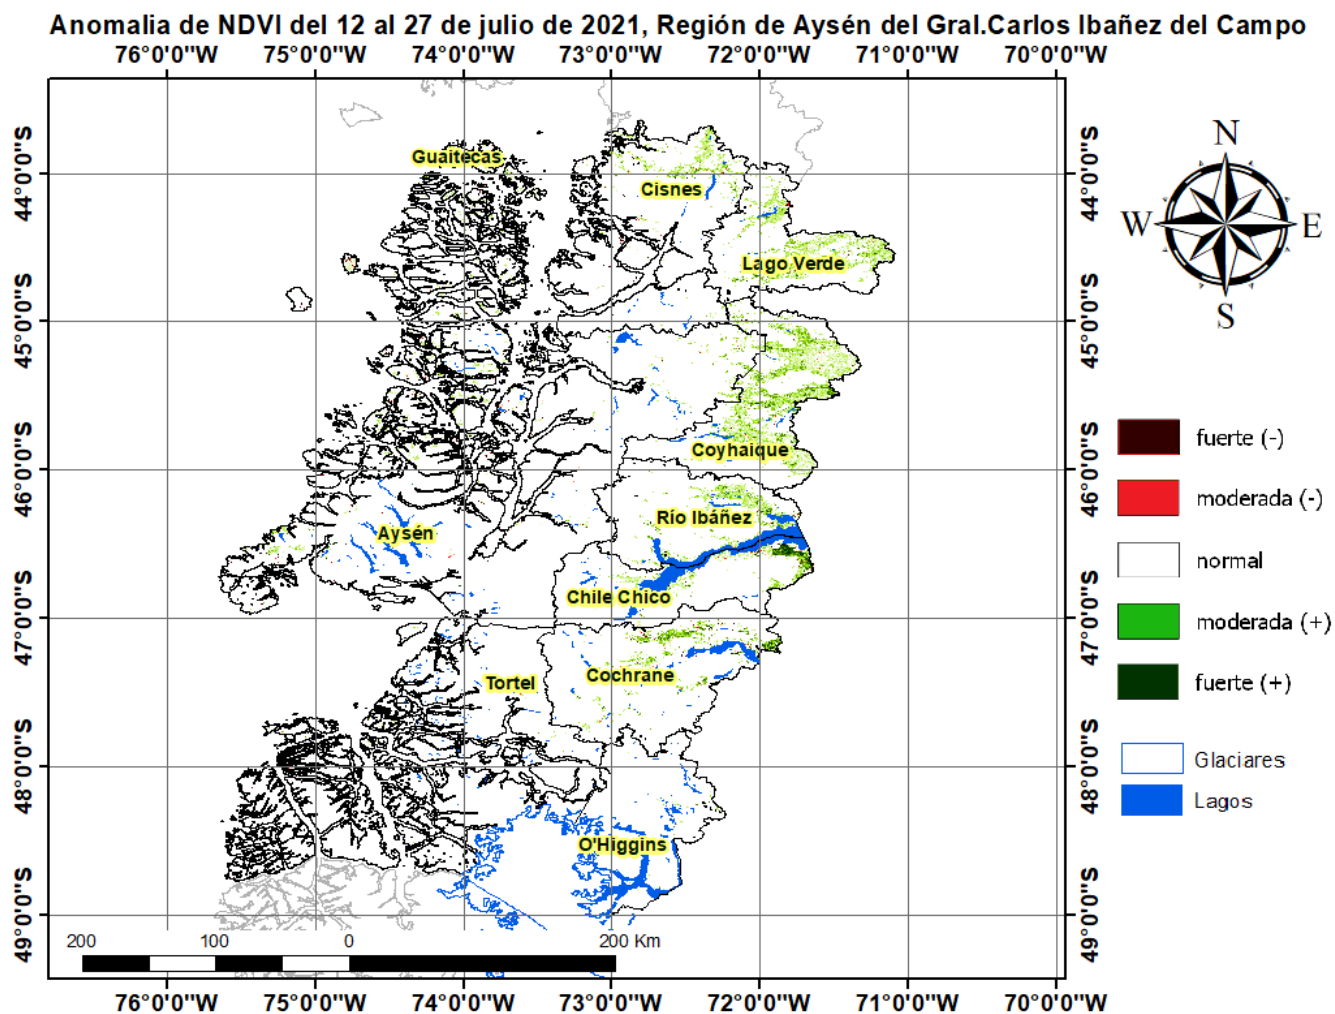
Anomalia de NDVI del 12 al 27 de julio de 2021, Región de Aysén del Gral.Carlos Ibañez del Campo

76°0'0"W 75°0'0"W 74°0'0"W 73°0'0"W 72°0'0"W 71°0'0"W 70°0'0"W

44°0'0"S
45°0'0"S
46°0'0"S
47°0'0"S
48°0'0"S
49°0'0"S

Guaitecas
Cisnes
Lago Verde
Coyhaique
Río Ibáñez
Aysén
Chile Chico
Tortel
Cochrane
O'Higgins

N
W
E
S

fuerte (-)
moderada (-)
normal
moderada (+)
fuerte (+)

Glaciares
Lagos

200 100 0 200 Km

76°0'0"W 75°0'0"W 74°0'0"W 73°0'0"W 72°0'0"W 71°0'0"W 70°0'0"W